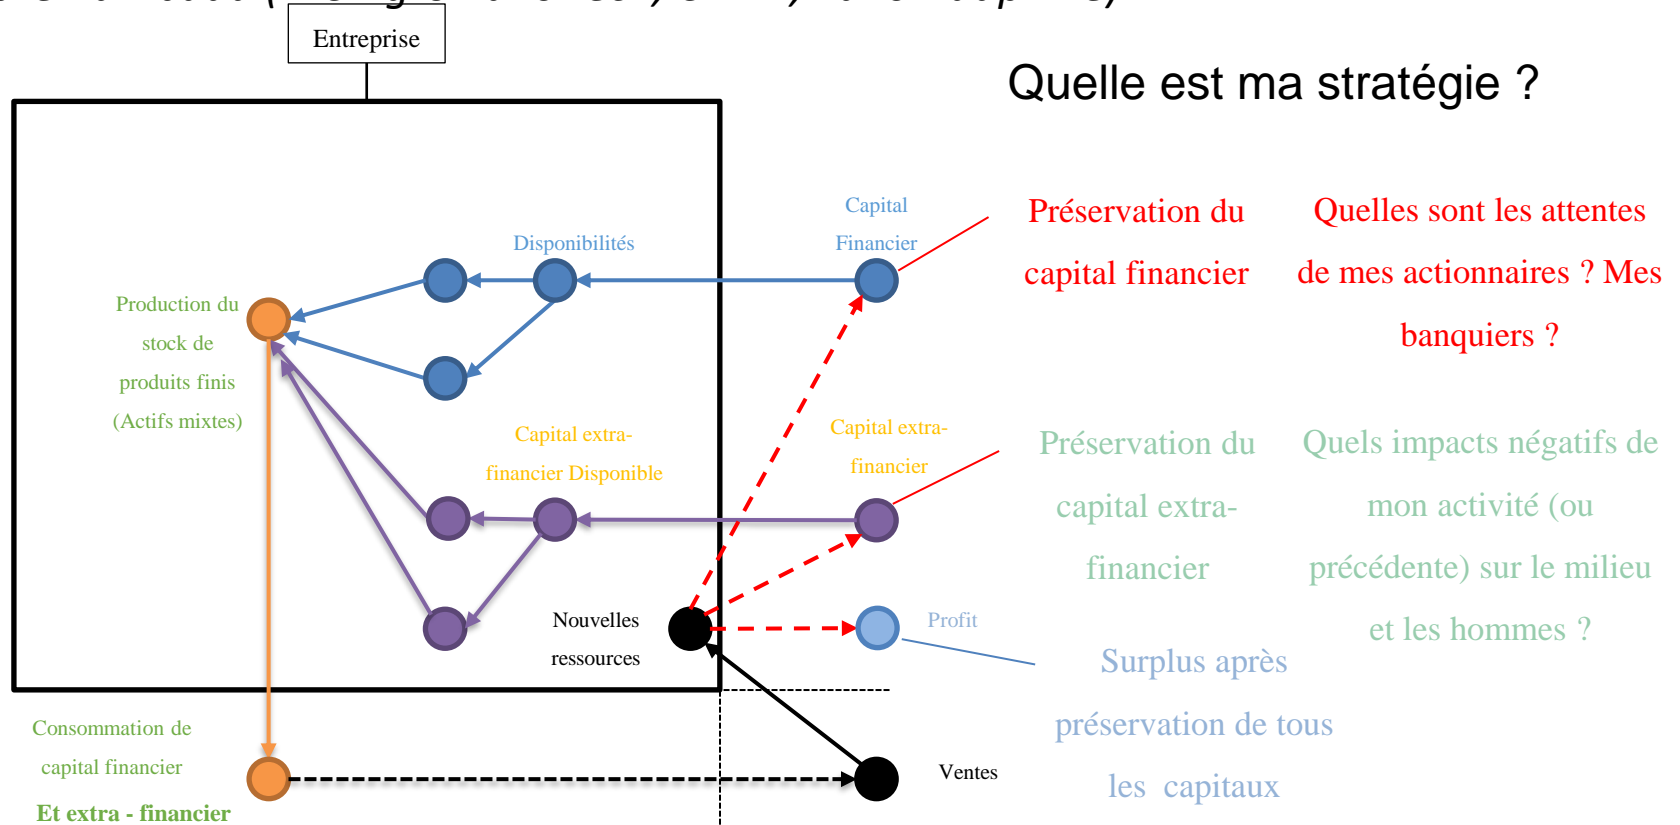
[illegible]

Entreprise

Quelle est ma stratégie ?

Capital Financier

Disponibilités

Production du stock de produits finis (Actifs mixtes)

Préservation du capital financier

Quelles sont les attentes de mes actionnaires ? Mes banquiers ?

Capital extra-financier Disponible

Capital extra-financier

Préservation du capital extra-financier

Quels impacts négatifs de mon activité (ou précédente) sur le milieu et les hommes ?

Nouvelles ressources

Profit

Surplus après préservation de tous les capitaux

Consommation de capital financier

Et extra - financier

Ventes